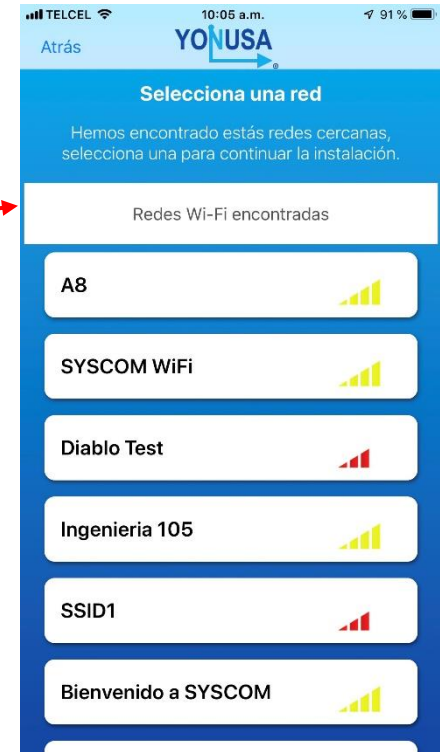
TELCEL 10:05 a.m. 91 %

Atrás YONUSA

Selecciona una red

Hemos encontrado estás redes cercanas, selecciona una para continuar la instalación.

Redes Wi-Fi encontradas

A8

SYSCOM WiFi

Diablo Test

Ingenieria 105

SSID1

Bienvenido a SYSCOM